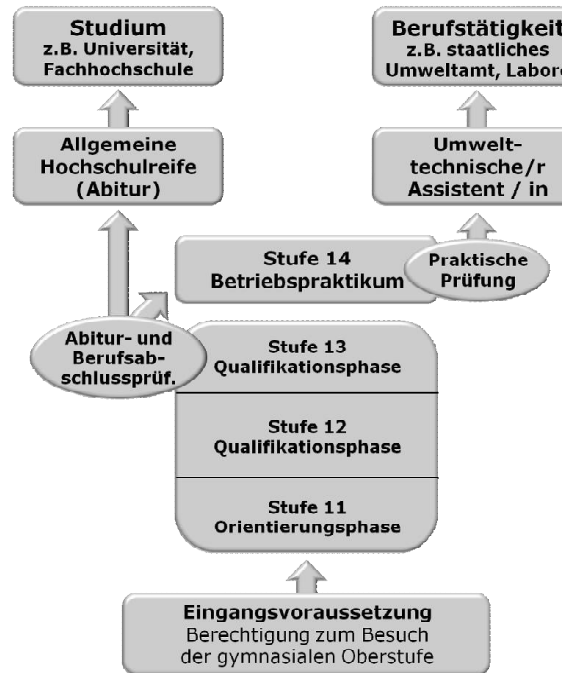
Studium
z.B. Universität, Fachhochschule

Berufstätigkeit
z.B. staatliches Umweltamt, Labore

Allgemeine Hochschulreife (Abitur)

Umwelttechnische/r Assistent / in

Stufe 14
Betriebspraktikum

Praktische Prüfung

Abitur- und Berufsabschlussprüf.

Stufe 13
Qualifikationsphase

Stufe 12
Qualifikationsphase

Stufe 11
Orientierungsphase

Eingangsvoraussetzung
Berechtigung zum Besuch der gymnasialen Oberstufe